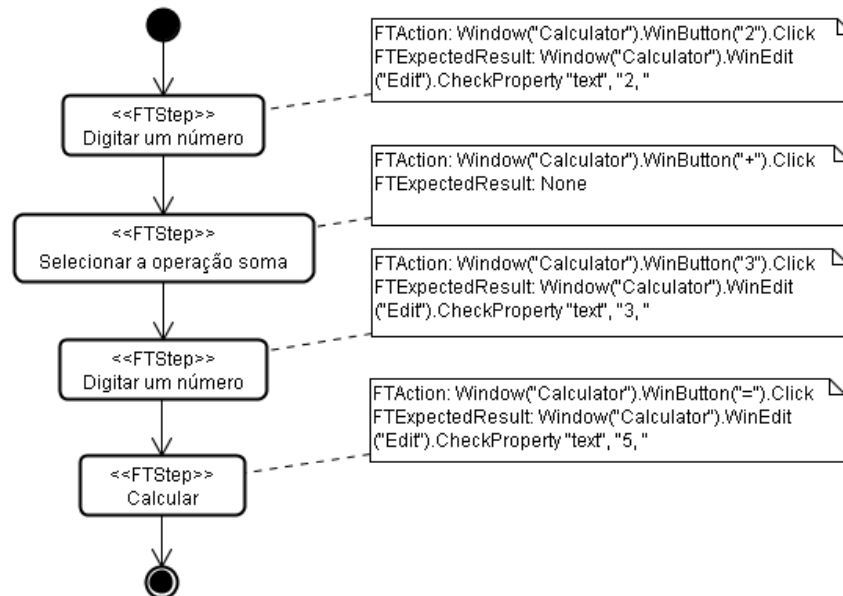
<<FTStep>>
Digitar um número

FTAction: Window("Calculator").WinButton("2").Click
FTExpectedResult: Window("Calculator").WinEdit ("Edit").CheckProperty "text", "2, "

<<FTStep>>
Selecionar a operação soma

FTAction: Window("Calculator").WinButton("+").Click
FTExpectedResult: None

<<FTStep>>
Digitar um número

FTAction: Window("Calculator").WinButton("3").Click
FTExpectedResult: Window("Calculator").WinEdit ("Edit").CheckProperty "text", "3, "

<<FTStep>>
Calcular

FTAction: Window("Calculator").WinButton("=").Click
FTExpectedResult: Window("Calculator").WinEdit ("Edit").CheckProperty "text", "5, "